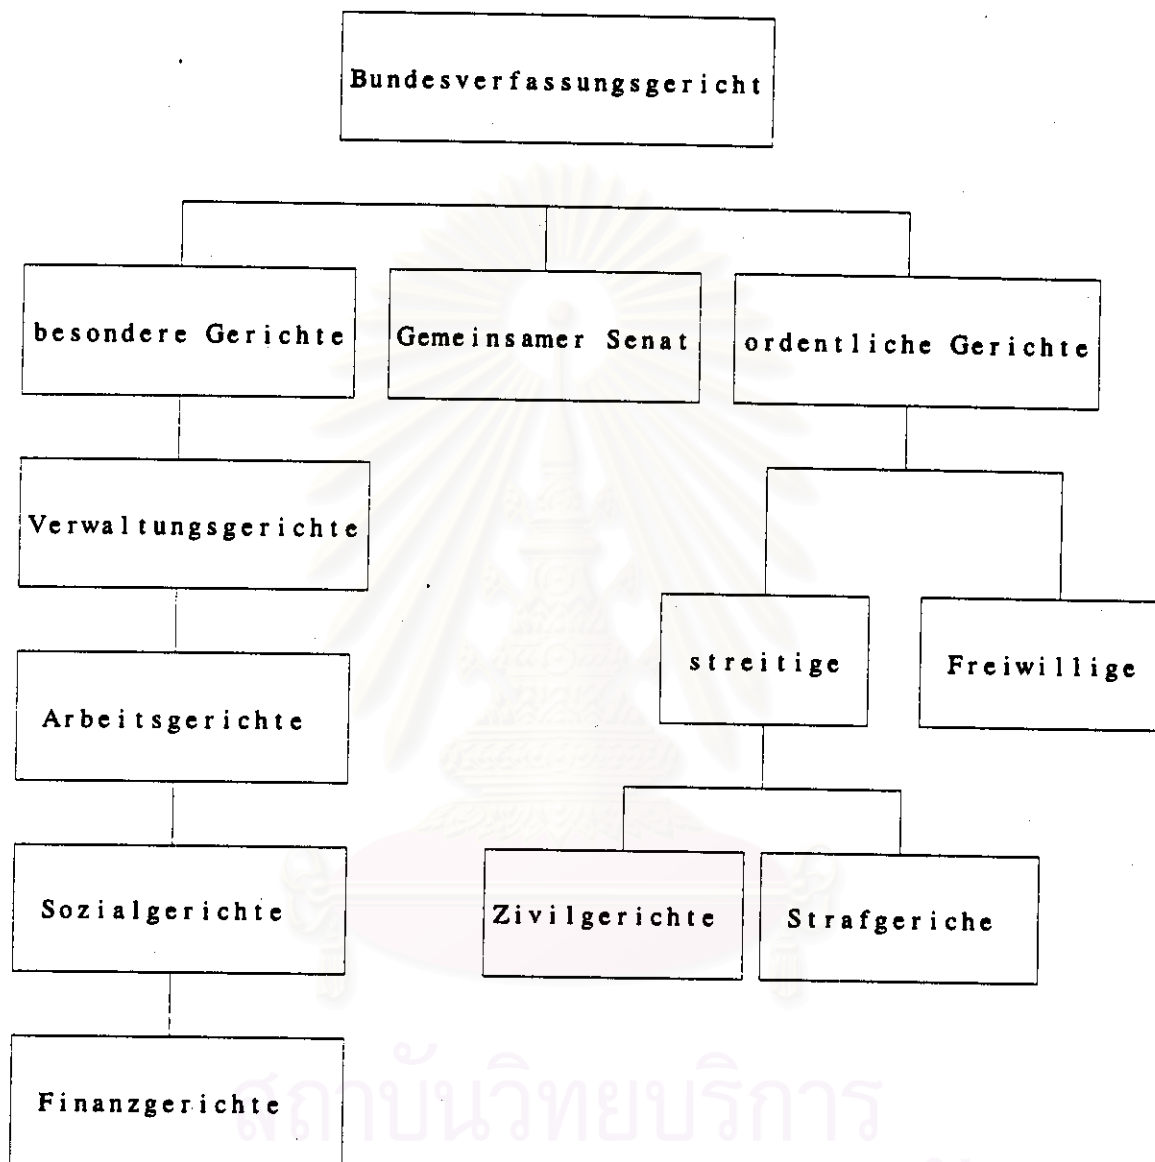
Bundesverfassungsgericht

besondere Gerichte

Gemeinsamer Senat

ordentliche Gerichte

Verwaltungsgerichte

Arbeitsgerichte

Sozialgerichte

Finanzgerichte

streitige

Freiwillige

Zivilgerichte

Strafgeriche

สถาบันวิทยบริการ